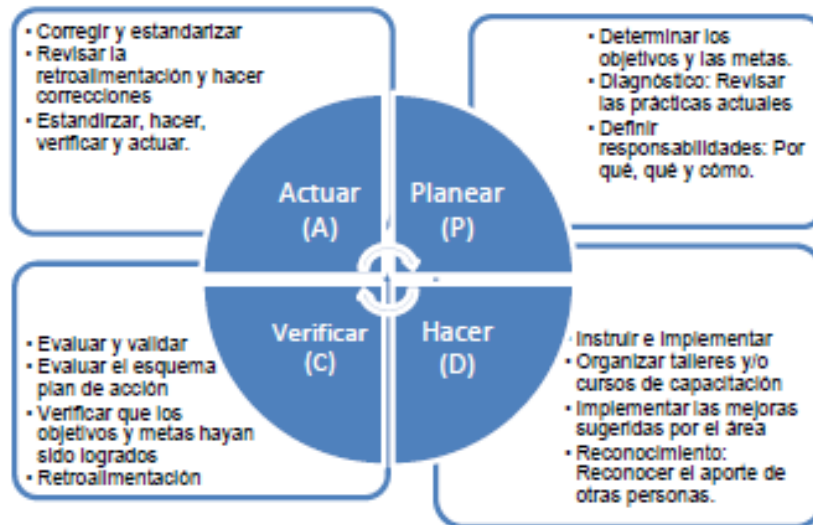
• Corregir y estandarizar
• Revisar la retroalimentación y hacer correcciones
• Estandirzar, hacer, verificar y actuar.

• Determinar los objetivos y las metas.
• Diagnóstico: Revisar las prácticas actuales
• Definir responsabilidades: Por qué, qué y cómo.

Actuar
(A)

Planear
(P)

Verificar
(C)

Hacer
(D)

• Evaluar y validar
• Evaluar el esquema plan de acción
• Verificar que los objetivos y metas hayan sido logrados
• Retroalimentación

• Instruir e implementar
• Organizar talleres y/o cursos de capacitación
• Implementar las mejoras sugeridas por el área
• Reconocimiento: Reconocer el aporte de otras personas.